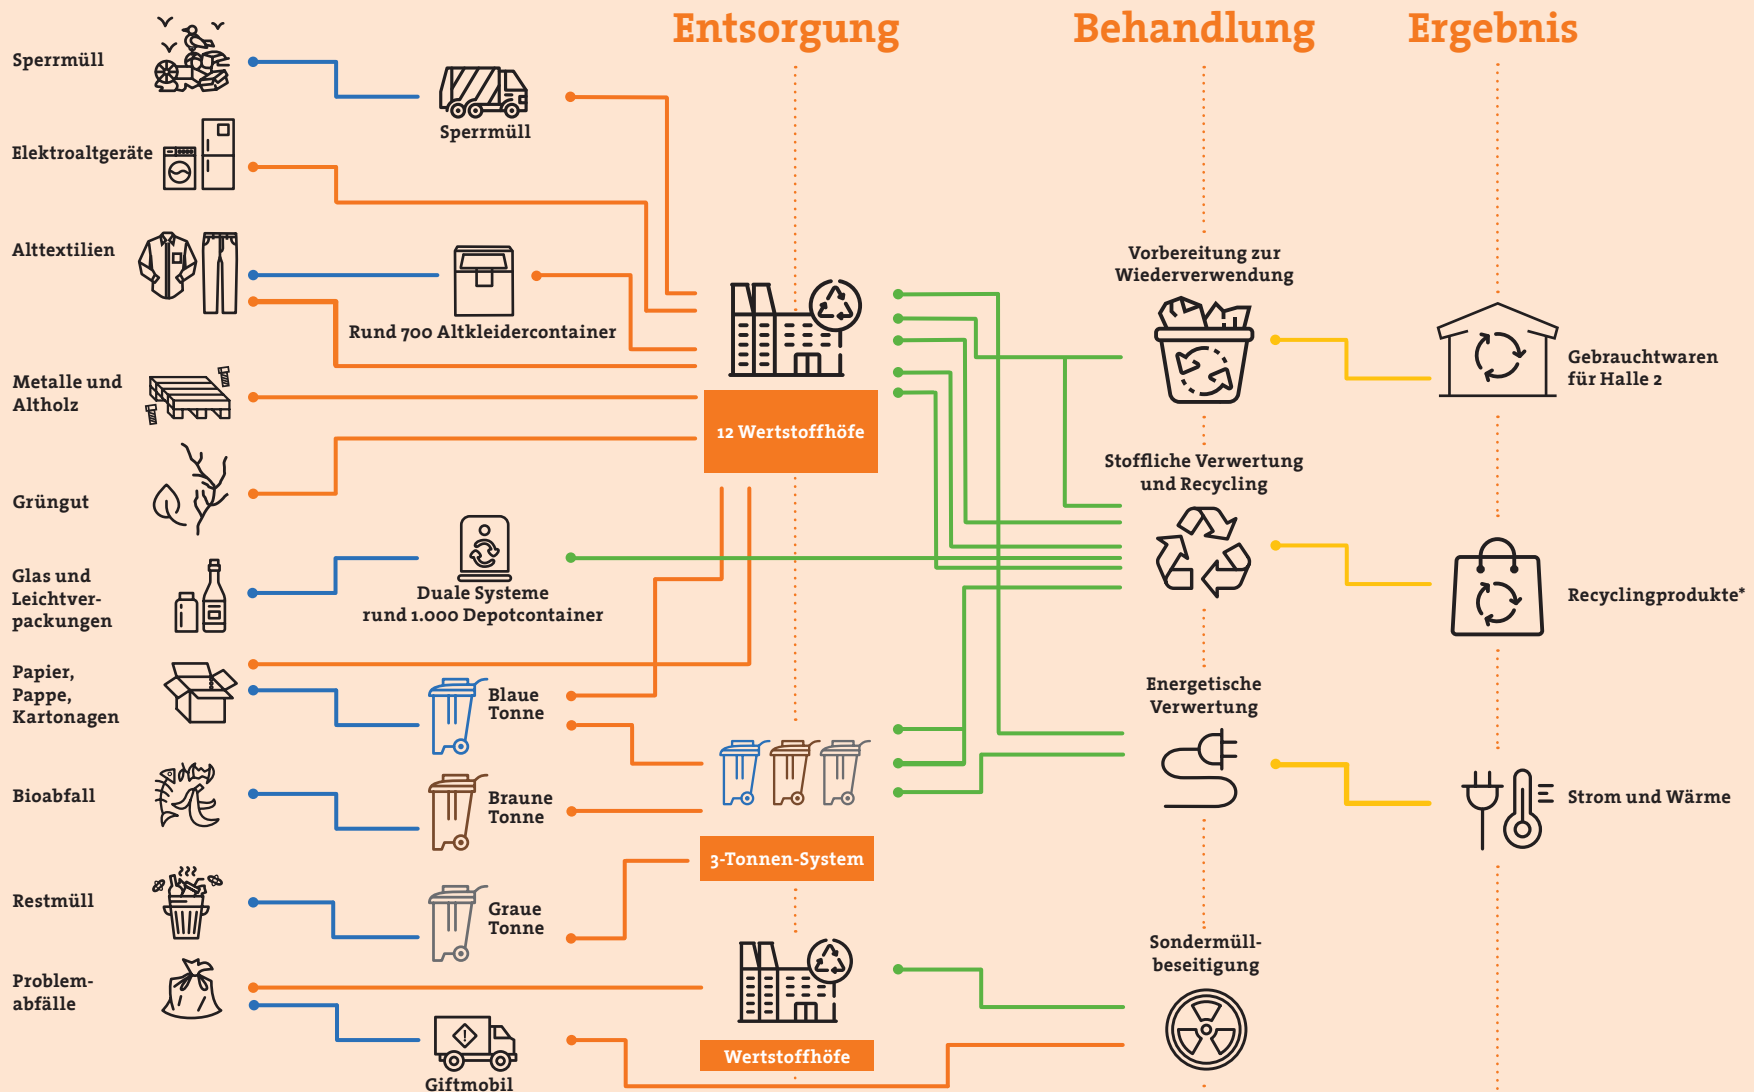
Entsorgung

Behandlung

Ergebnis

Sperrmüll

Sperrmüll

Elektroaltgeräte

Alttextilien

Rund 700 Altkleidercontainer

Metalle und Altholz

12 Wertstoffhöfe

Grüngut

Glas und Leichtverpackungen

Duale Systeme rund 1.000 Depotcontainer

Papier, Pappe, Kartonagen

Blaue Tonne

Bioabfall

Braune Tonne

3-Tonnen-System

Restmüll

Graue Tonne

Problemabfälle

Giftmobil

Wertstoffhöfe

Vorbereitung zur Wiederverwendung

Stoffliche Verwertung und Recycling

Energetische Verwertung

Sondermüllbeseitigung

Gebrauchtwaren für Halle 2

Recyclingprodukte*

Strom und Wärme